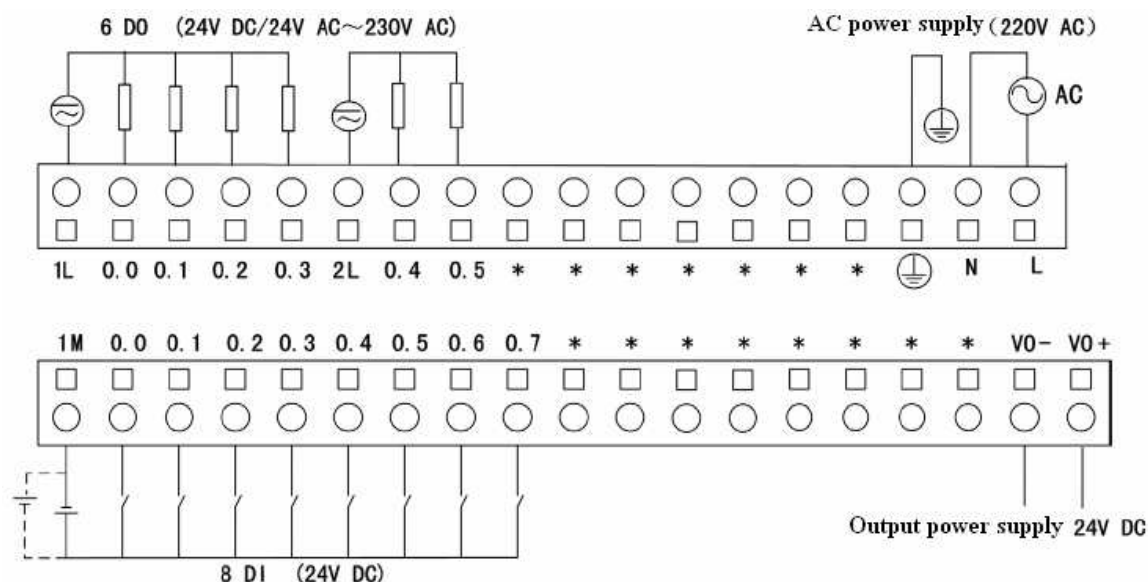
6 DO (24V DC/24V AC～230V AC)

AC power supply (220V AC)

AC

1L 0.0 0.1 0.2 0.3 2L 0.4 0.5 * * * * * * * N L

1M 0.0 0.1 0.2 0.3 0.4 0.5 0.6 0.7 * * * * * * * * VO- VO+

Output power supply 24V DC

8 DI (24V DC)